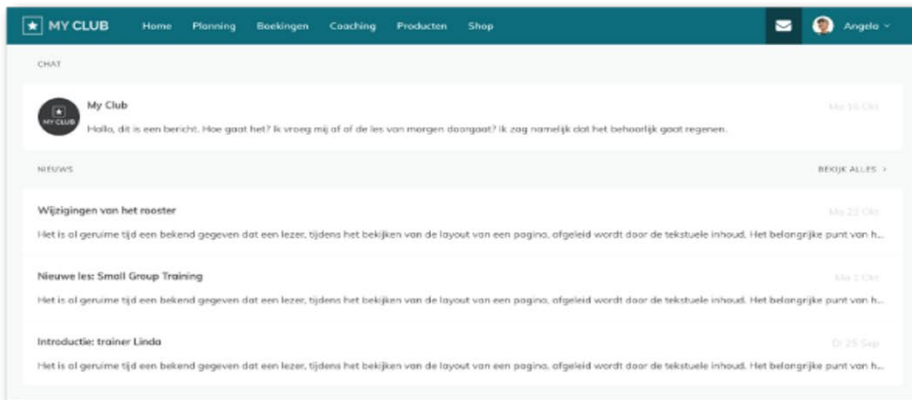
MY CLUB Home Planning Boekingen Coaching Producten Shop Angelo

CHAT

MY CLUB

My Club

Ma 16 Okt

Hallo, dit is een bericht. Hoe gaat het? Ik vroeg mij af of de les van morgen doorgaat? Ik zag namelijk dat het behoorlijk gaat regenen.

NIEUWS

BEKIJK ALLES >

Wijzigingen van het rooster

Ma 22 Okt

Het is al geruime tijd een bekend gegeven dat een lezer, tijdens het bekijken van de layout van een pagina, afgeleid wordt door de tekstuele inhoud. Het belangrijke punt van h...

Nieuwe les: Small Group Training

Ma 1 Okt

Het is al geruime tijd een bekend gegeven dat een lezer, tijdens het bekijken van de layout van een pagina, afgeleid wordt door de tekstuele inhoud. Het belangrijke punt van h...

Introductie: trainer Linda

Di 25 Sep

Het is al geruime tijd een bekend gegeven dat een lezer, tijdens het bekijken van de layout van een pagina, afgeleid wordt door de tekstuele inhoud. Het belangrijke punt van h...